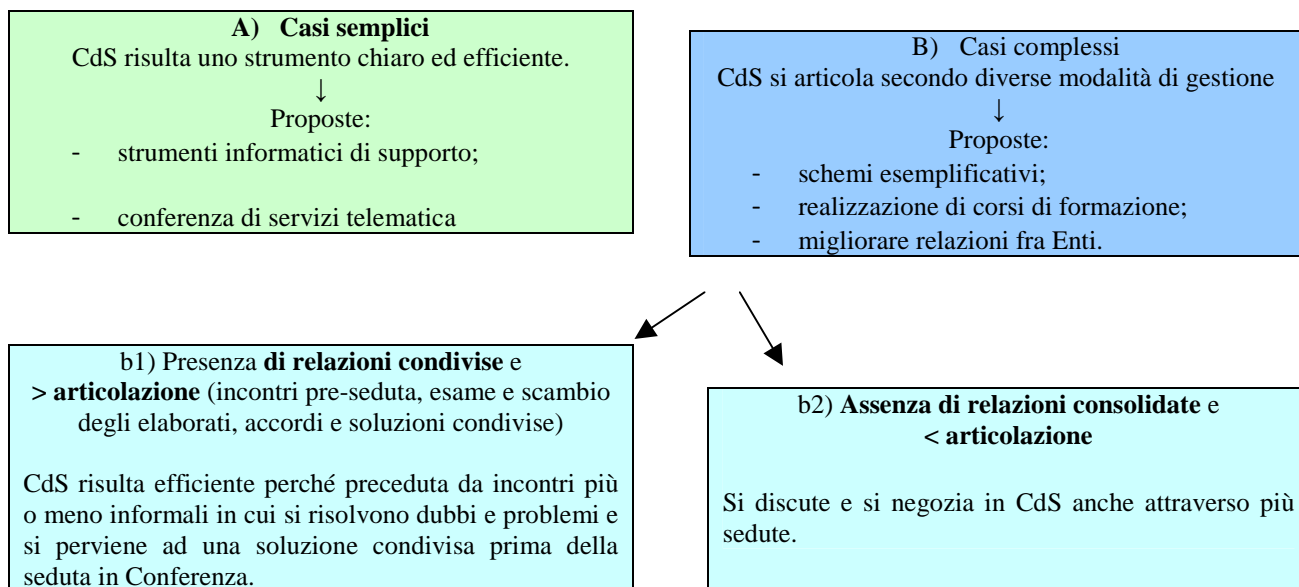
A) Casi semplici
CdS risulta uno strumento chiaro ed efficiente.
↓
Proposte:
- strumenti informatici di supporto;
- conferenza di servizi telematica

B) Casi complessi
CdS si articola secondo diverse modalità di gestione
↓
Proposte:
- schemi esemplificativi;
- realizzazione di corsi di formazione;
- migliorare relazioni fra Enti.

b1) Presenza di relazioni condivise e > articolazione (incontri pre-seduta, esame e scambio degli elaborati, accordi e soluzioni condivise)

CdS risulta efficiente perché preceduta da incontri più o meno informali in cui si risolvono dubbi e problemi e si perviene ad una soluzione condivisa prima della seduta in Conferenza.

b2) Assenza di relazioni consolidate e < articolazione

Si discute e si negozia in CdS anche attraverso più sedute.